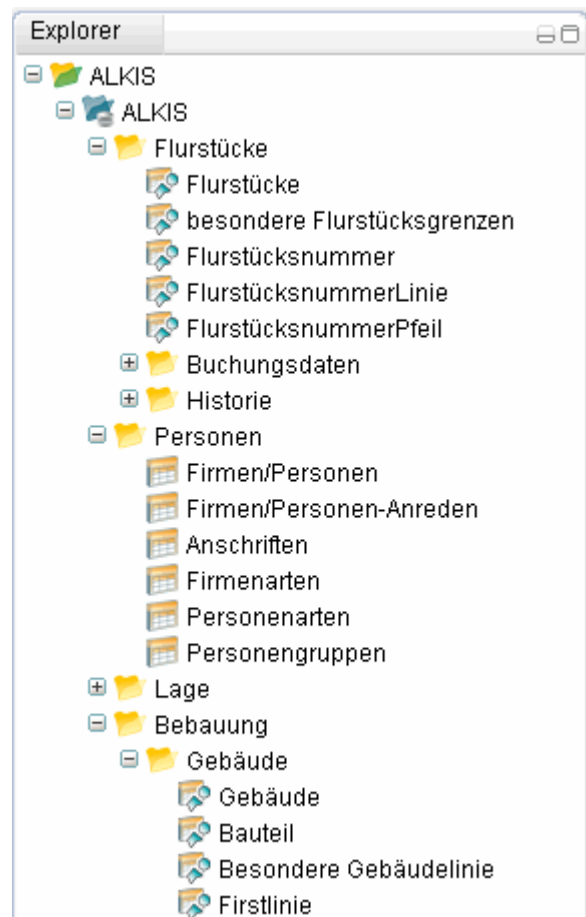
Explorer

ALKIS
ALKIS
Flurstücke
Flurstücke
besondere Flurstücksgrenzen
Flurstücksnummer
FlurstücksnummerLinie
FlurstücksnummerPfeil
Buchungsdaten
Historie
Personen
Firmen/Personen
Firmen/Personen-Anreden
Anschriften
Firmenarten
Personenarten
Personengruppen
Lage
Bebauung
Gebäude
Gebäude
Bauteil
Besondere Gebäudelinie
Firstlinie